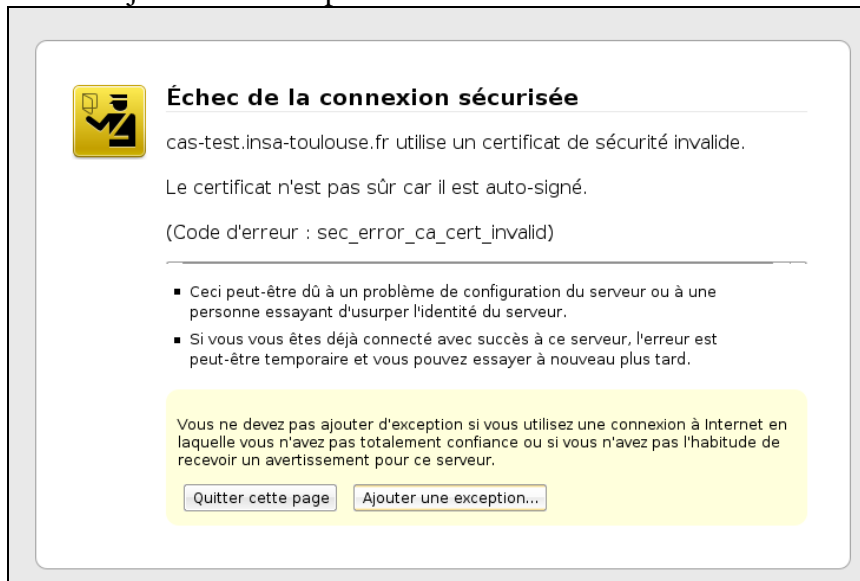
Échec de la connexion sécurisée

cas-test.insa-toulouse.fr utilise un certificat de sécurité invalide.

Le certificat n'est pas sûr car il est auto-signé.

(Code d'erreur : sec_error_ca_cert_invalid)

- Ceci peut-être dû à un problème de configuration du serveur ou à une personne essayant d'usurper l'identité du serveur.
- Si vous vous êtes déjà connecté avec succès à ce serveur, l'erreur est peut-être temporaire et vous pouvez essayer à nouveau plus tard.

Vous ne devez pas ajouter d'exception si vous utilisez une connexion à Internet en laquelle vous n'avez pas totalement confiance ou si vous n'avez pas l'habitude de recevoir un avertissement pour ce serveur.

Quitter cette page | Ajouter une exception...